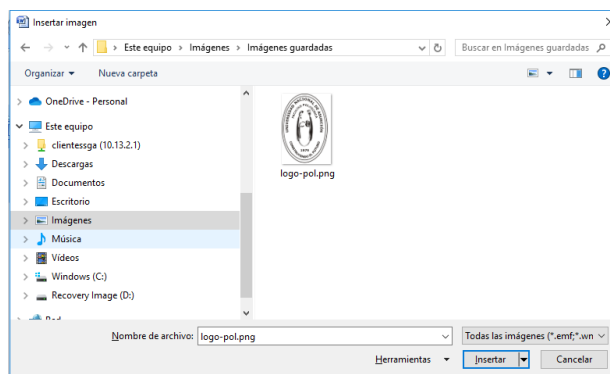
Insertar imagen

Este equipo > Imágenes > Imágenes guardadas

Buscar en Imágenes guardadas

Organizar ▾ Nueva carpeta

OneDrive - Personal
Este equipo
clientessga (10.13.2.1)
Descargas
Documentos
Escritorio
Imágenes
Música
Vídeos
Windows (C:)
Recovery Image (D:)
Red

logo-pol.png

Nombre de archivo: logo-pol.png

Todas las imágenes (*.emf;*.wn

Herramientas ▾ Insertar ▾ Cancelar